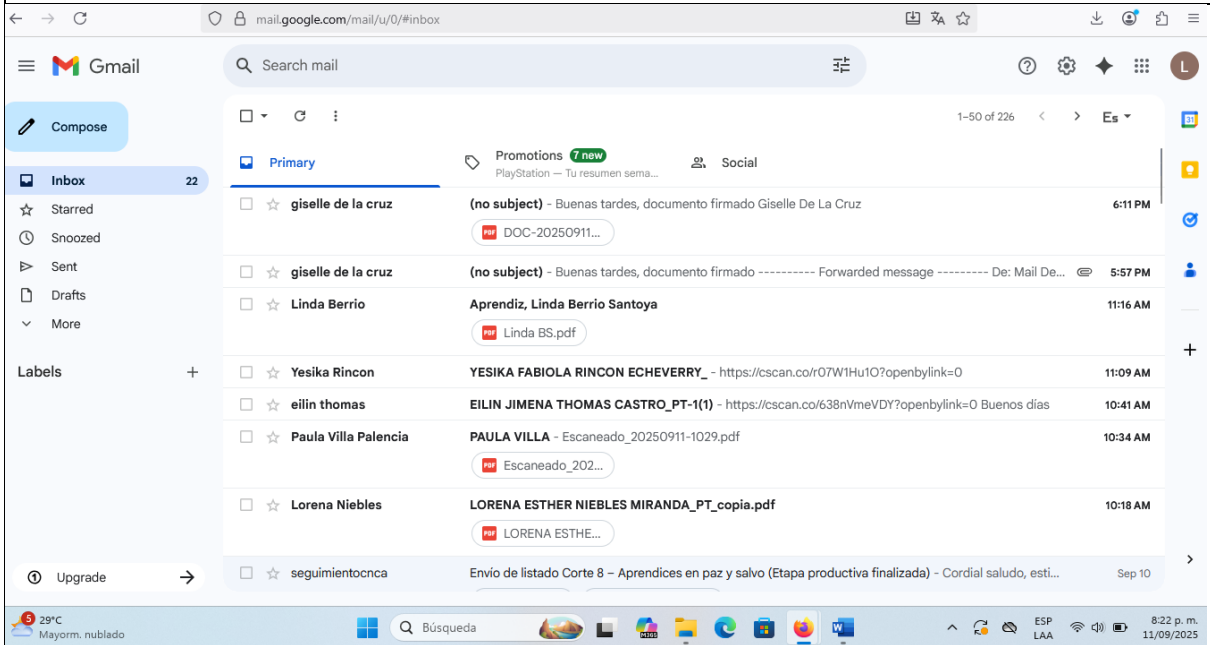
mail.google.com/mail/u/0/#inbox

Gmail

Search mail

Compose

Inbox 22
Starred
Snoozed
Sent
Drafts
More

Labels +

Upgrade

1–50 of 226 Es

Primary
Promotions 7 new
PlayStation — Tu resumen sema...
Social

giselle de la cruz (no subject) - Buenas tardes, documento firmado Giselle De La Cruz 6:11 PM
DOC-20250911...

giselle de la cruz (no subject) - Buenas tardes, documento firmado ---------- Forwarded message --------- De: Mail De... 5:57 PM

Linda Berrio Aprendiz, Linda Berrio Santoya 11:16 AM
Linda BS.pdf

Yesika Rincon YESIKA FABIOLA RINCON ECHEVERRY_ - https://cscan.co/r07W1Hu1O?openbylink=0 11:09 AM

eilin thomas EILIN JIMENA THOMAS CASTRO_PT-1(1) - https://cscan.co/638nVmeVDY?openbylink=0 Buenos días 10:41 AM

Paula Villa Palencia PAULA VILLA - Escaneado_20250911-1029.pdf 10:34 AM
Escaneado_202...

Lorena Niebles LORENA ESTHER NIEBLES MIRANDA_PT_copia.pdf 10:18 AM
LORENA ESTHE...

seguimientocnca Envío de listado Corte 8 – Aprendices en paz y salvo (Etapa productiva finalizada) - Cordial saludo, esti... Sep 10

5 29°C
Mayorm. nublado

Búsqueda

ESP
LAA

8:22 p. m.
11/09/2025